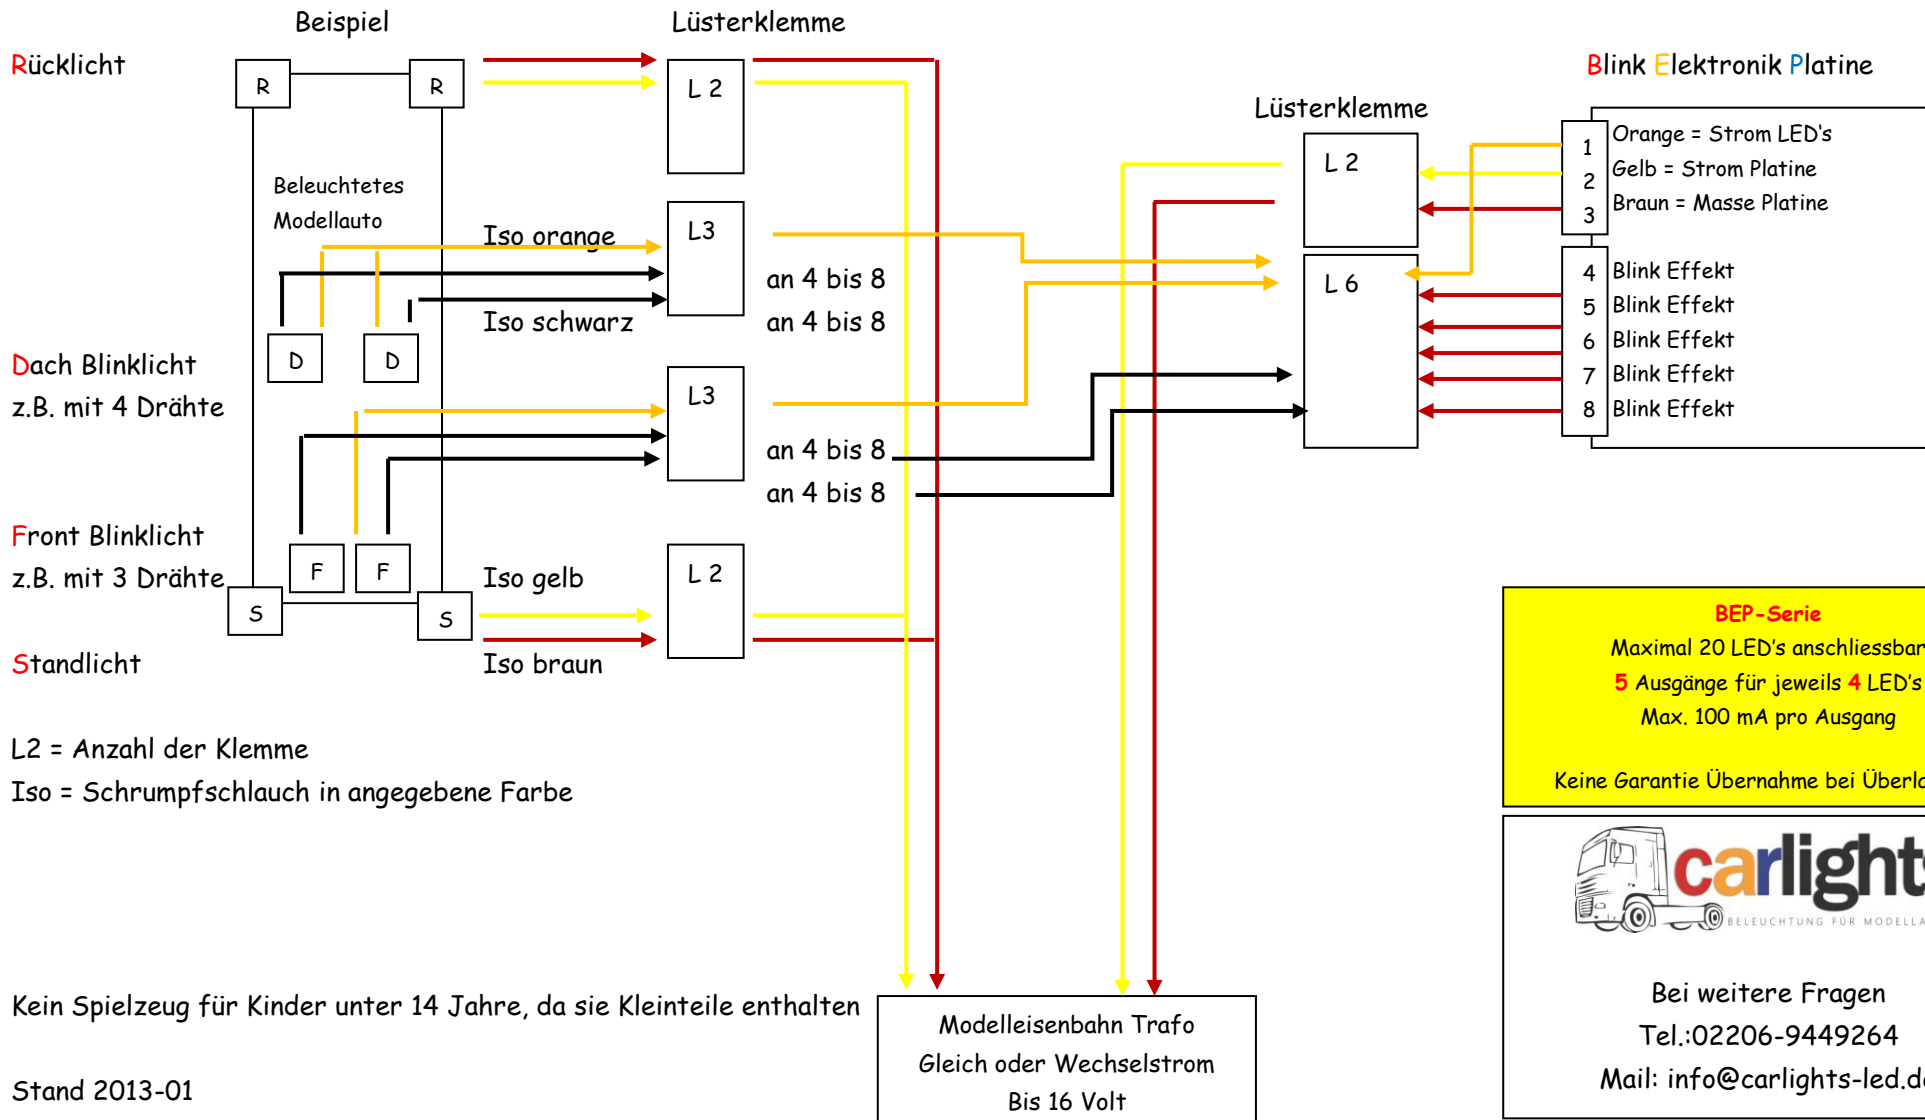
Beispiel

Lüsterklemme

Rücklicht

R R

L 2

Blink Elektronik Platine

Lüsterklemme

L 2

1 Orange = Strom LED's
2 Gelb = Strom Platine
3 Braun = Masse Platine

Beleuchtetes Modellauto

Iso orange

L3

an 4 bis 8

Iso schwarz

an 4 bis 8

L 6

4 Blink Effekt
5 Blink Effekt
6 Blink Effekt
7 Blink Effekt
8 Blink Effekt

D D

Dach Blinklicht
z.B. mit 4 Drähte

L3

an 4 bis 8

an 4 bis 8

Front Blinklicht
z.B. mit 3 Drähte

F F

S S

Iso gelb

L 2

Iso braun

Standlicht

BEP-Serie
Maximal 20 LED's anschliessbar
5 Ausgänge für jeweils 4 LED's
Max. 100 mA pro Ausgang

Keine Garantie Übernahme bei Überl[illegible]

L2 = Anzahl der Klemme
Iso = Schrumpfschlauch in angegebene Farbe

carlight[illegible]
BELEUCHTUNG FÜR MODELLA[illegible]

Kein Spielzeug für Kinder unter 14 Jahre, da sie Kleinteile enthalten

Modelleisenbahn Trafo
Gleich oder Wechselstrom
Bis 16 Volt

Bei weitere Fragen
Tel.:02206-9449264
Mail: info@carlights-led.d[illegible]

Stand 2013-01